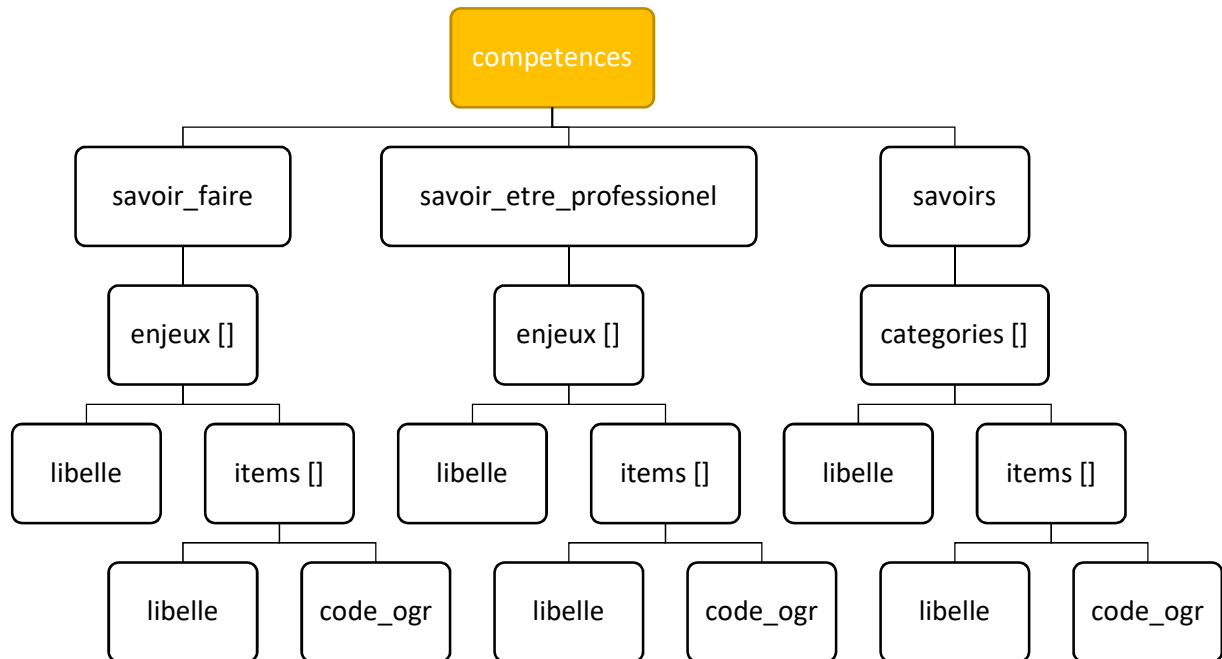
competences

savoir_faire

enjeux []

libelle

items []

libelle

code_ogr

savoir_etre_professionel

enjeux []

libelle

items []

libelle

code_ogr

savoirs

categories []

libelle

items []

libelle

code_ogr